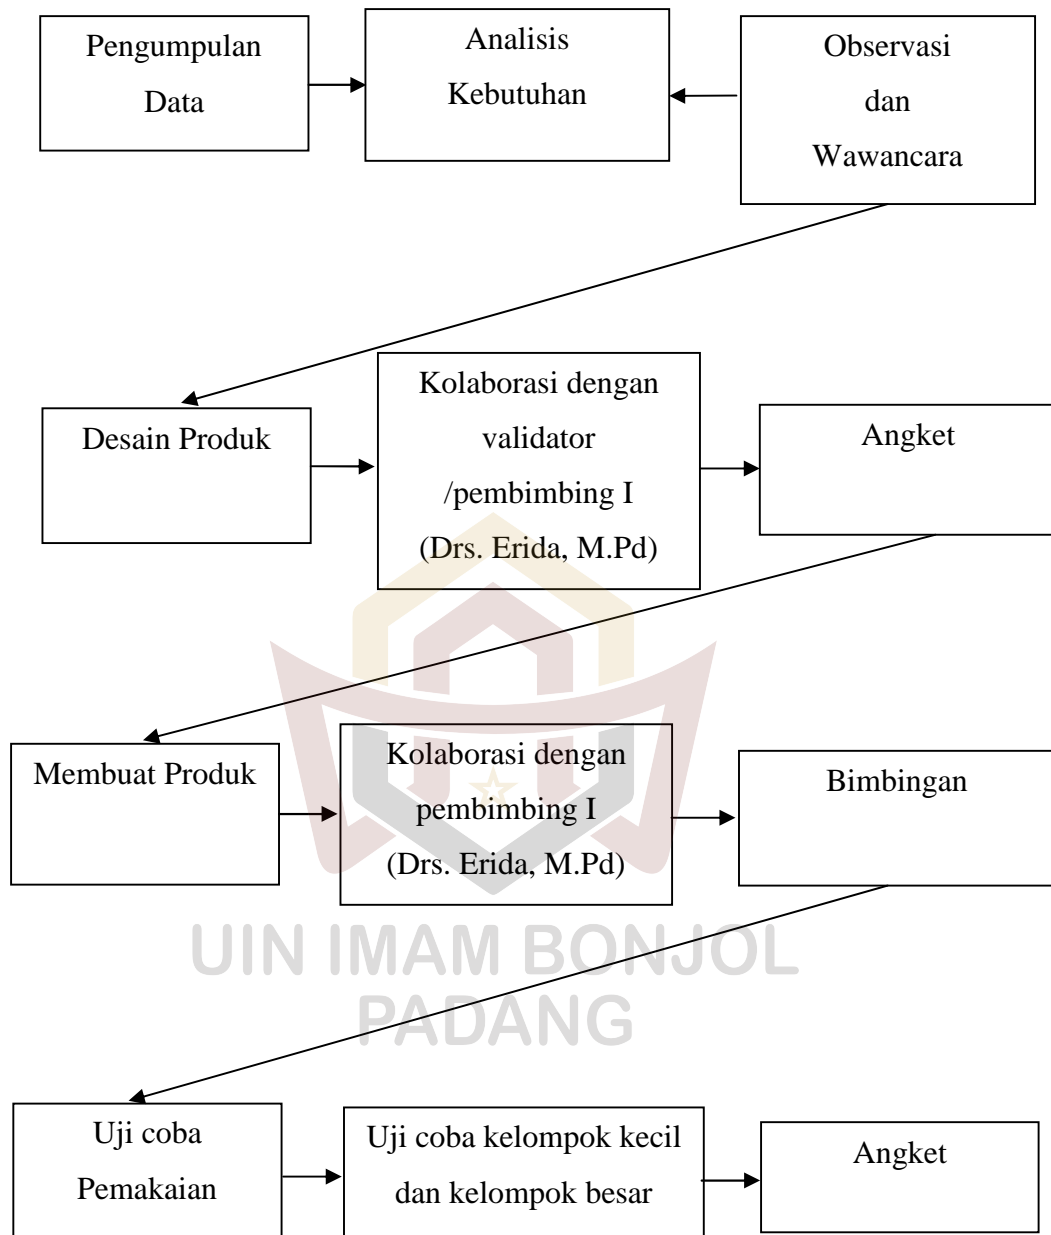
Pengumpulan Data

Analisis Kebutuhan

Observasi dan Wawancara

Desain Produk

Kolaborasi dengan validator /pembimbing I (Drs. Erida, M.Pd)

Angket

Membuat Produk

Kolaborasi dengan pembimbing I (Drs. Erida, M.Pd)

Bimbingan

UIN IMAM BONJOL PADANG

Uji coba Pemakaian

Uji coba kelompok kecil dan kelompok besar

Angket